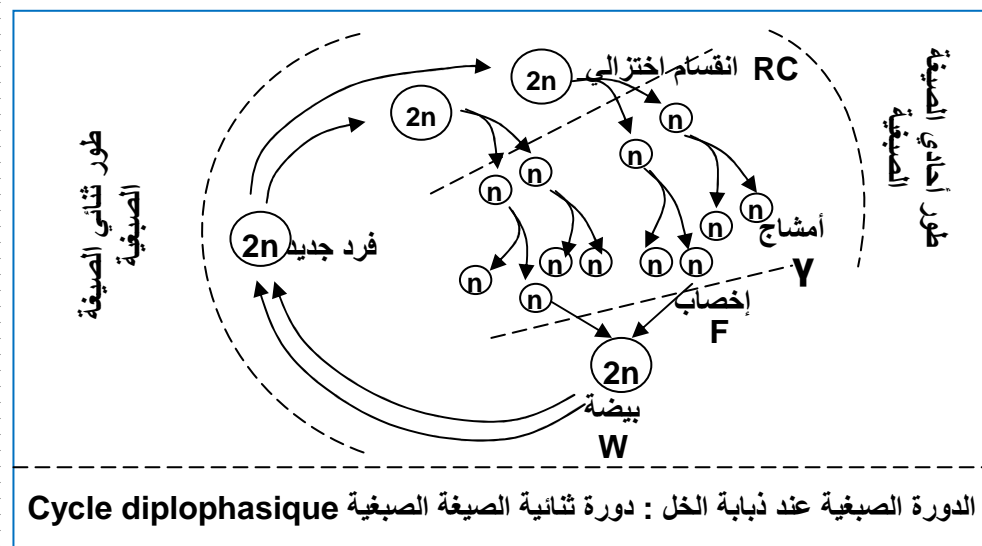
طور ثنائي الصيغة الصبغية

2n

2n

انقسام إختزالي

RC

طور أحادي الصيغة الصبغية

n

n

n

n

n

n

n

n

n

n

n

n

n

n

أمشاج

Y

إخصاب

F

2n

فرد جديد

2n

بيضة

W

الدورة الصبغية عند ذبابة الخل : دورة ثنائية الصيغة الصبغية Cycle diplophasique